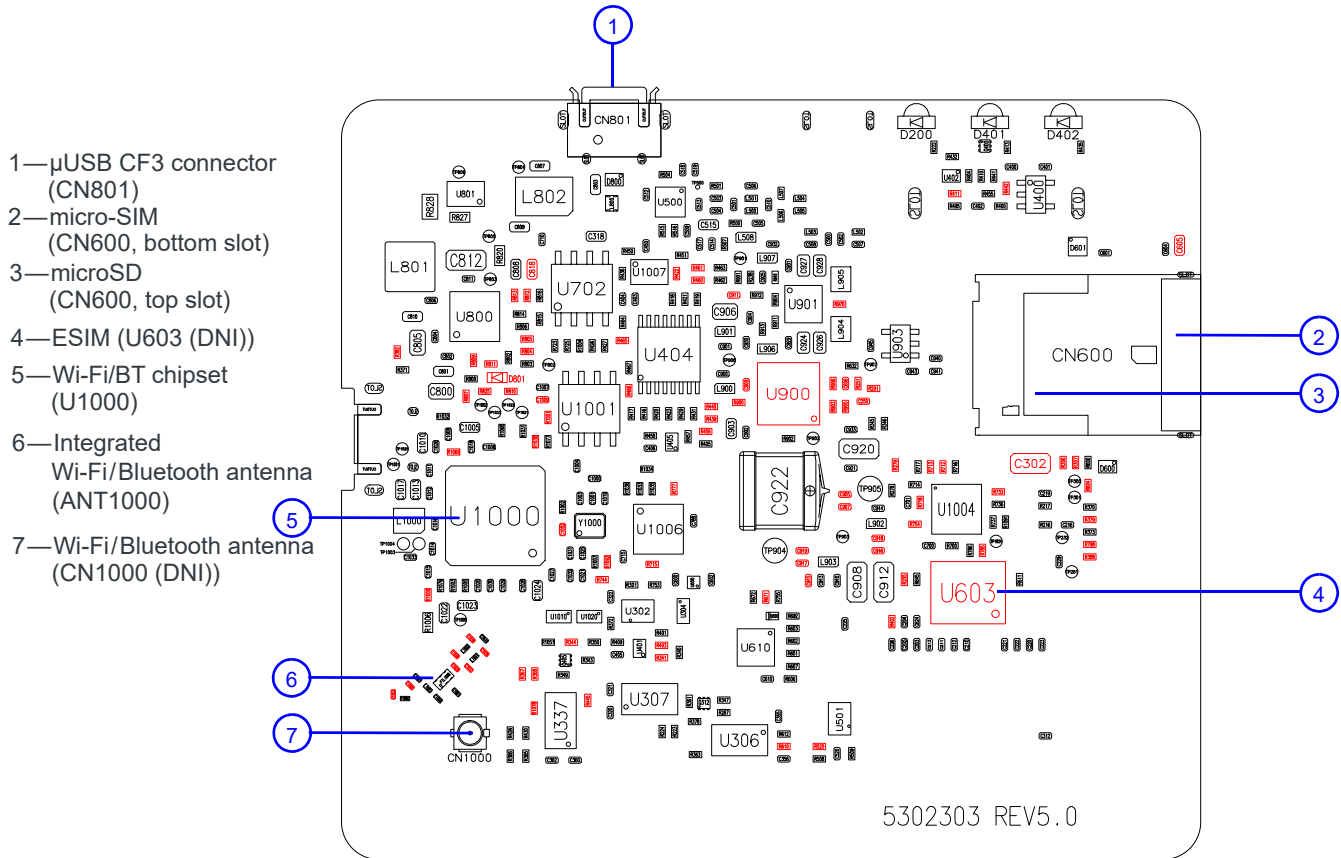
1—µUSB CF3 connector (CN801)
2—micro-SIM (CN600, bottom slot)
3—microSD (CN600, top slot)
4—ESIM (U603 (DNI))
5—Wi-Fi/BT chipset (U1000)
6—Integrated Wi-Fi/Bluetooth antenna (ANT1000)
7—Wi-Fi/Bluetooth antenna (CN1000 (DNI))

1
2
3
4
5
6
7

CN801
D200
D401
D402
U801
R828
R827
L802
U500
U400
D601
L801
C812
U702
U1007
C318
L508
L907
U901
L905
C906
U800
C805
U404
L901
L906
C924
C926
U903
L904
CN600
D801
C800
U1001
L900
U900
C903
C920
C922
C302
D600
TP905
U1004
L902
TP904
L903
C908
C912
U603
U1000
Y1000
U1006
L1000
C1005
C1023
C1024
U1010
U1020
U302
U610
U307
U337
U306
U501
CN1000
5302303 REV5.0